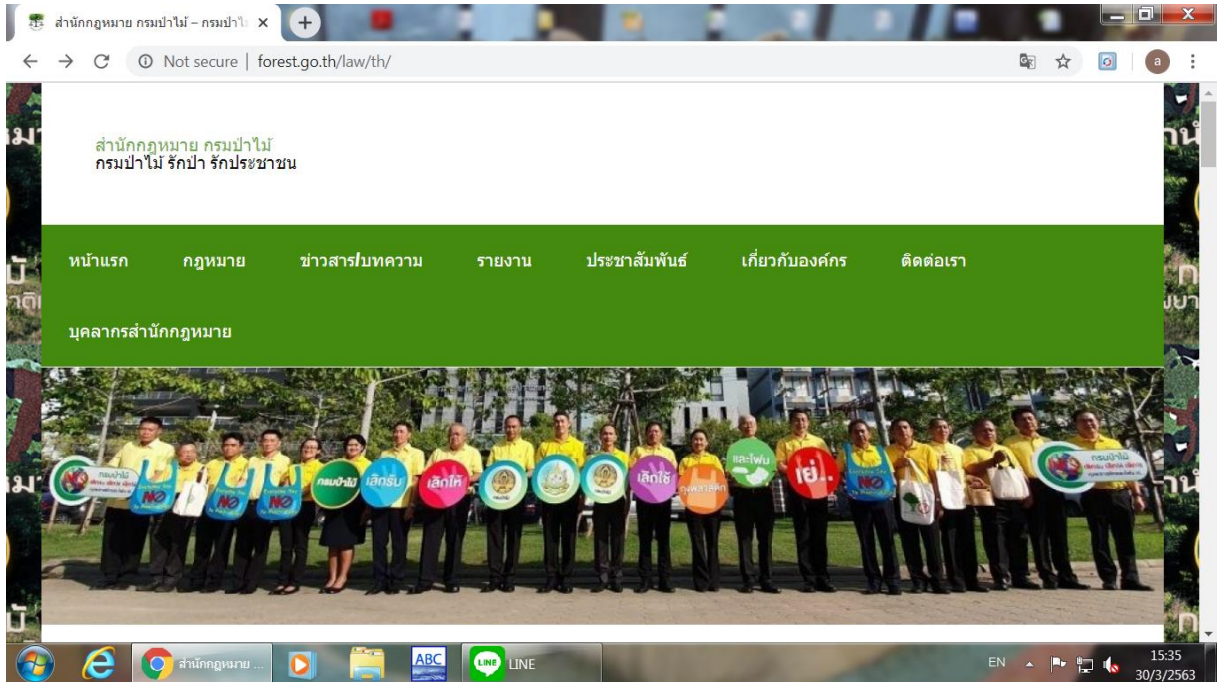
สำนักกฎหมาย กรมป่าไม้ – กรมป่าไ ×

Not secure | forest.go.th/law/th/

สำนักกฎหมาย กรมป่าไม้
กรมป่าไม้ รักป่า รักประชาชน

หน้าแรก กฎหมาย ข่าวสาร/บทความ รายงาน ประชาสัมพันธ์ เกี่ยวกับองค์กร ติดต่อเรา

บุคลากรสำนักกฎหมาย

กรมป่าไม้ NO NO NO กรมป่าไม้ เลิกรับ เลิกให้ เลิกใช้ และโฟม เย่.. NO กรมป่าไม้

สำนักกฎหมาย ... ABC LINE

EN 15:35 30/3/2563